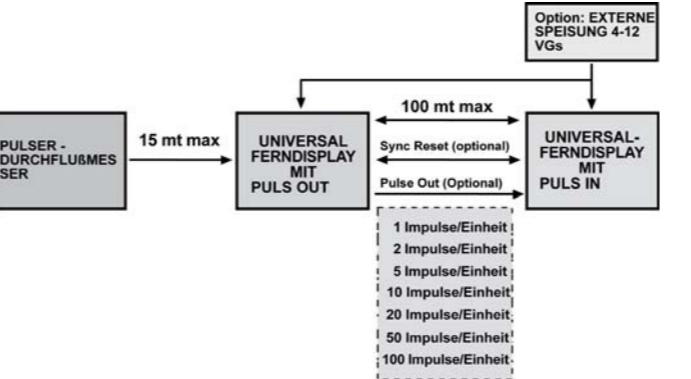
Option: EXTERNE SPEISUNG 4-12 VGs

PULSER - DURCHFLUßMES SER

15 mt max

UNIVERSAL FERNDISPLAY MIT PULS OUT

100 mt max

Sync Reset (optional)

Pulse Out (Optional)

UNIVERSAL-FERNDISPLAY MIT PULS IN

1 Impulse/Einheit
2 Impulse/Einheit
5 Impulse/Einheit
10 Impulse/Einheit
20 Impulse/Einheit
50 Impulse/Einheit
100 Impulse/Einheit